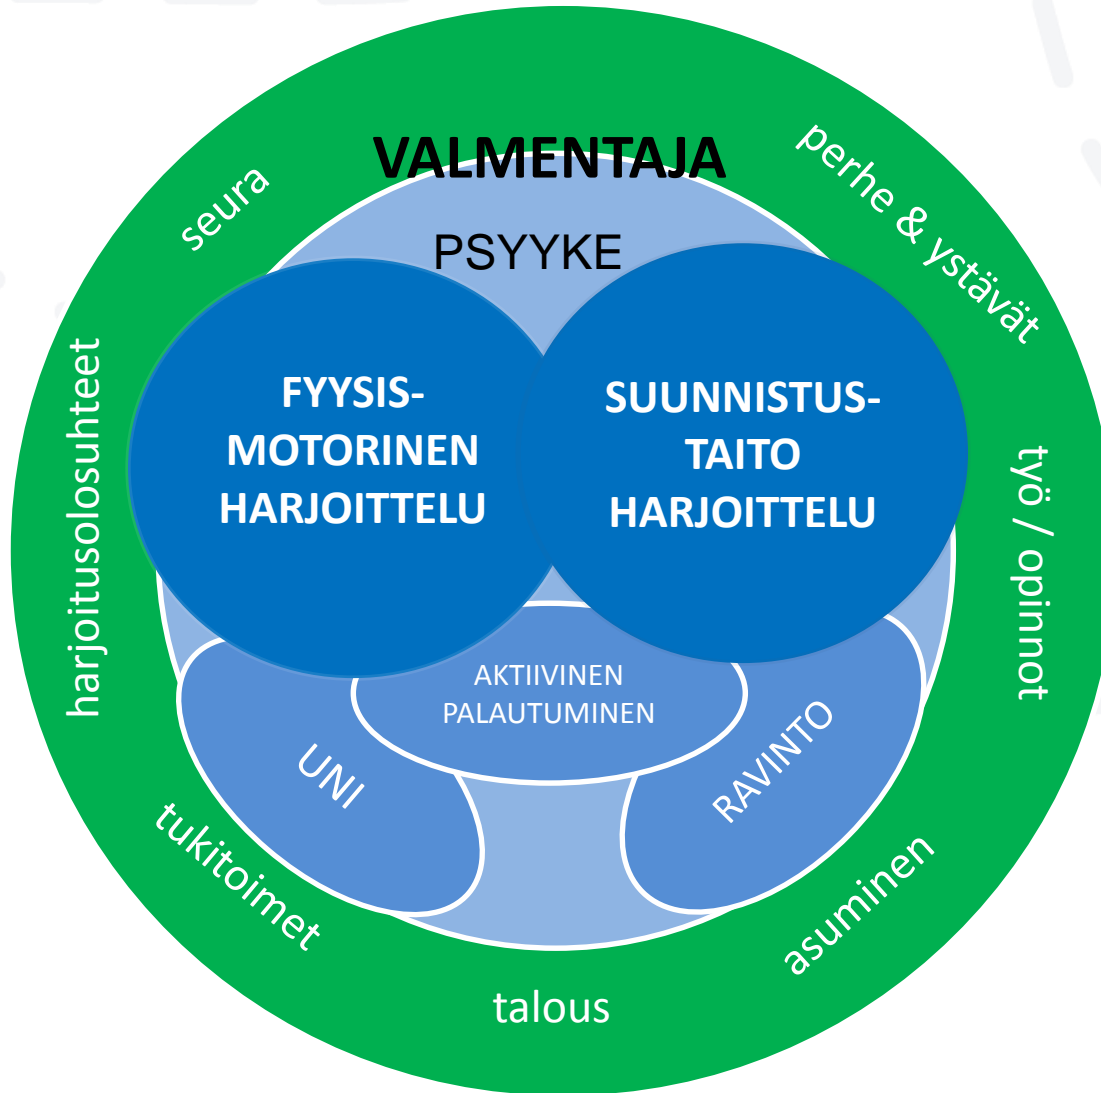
VALMENTAJA

seura

perhe & ystävät

harjoitusolosuhteet

työ / opinnot

PSYYKE

FYYSIS-MOTORINEN HARJOITTELU

SUUNNISTUS-TAITO HARJOITTELU

AKTIIVINEN PALAUTUMINEN

UNI

RAVINTO

tukitoimet

asuminen

talous